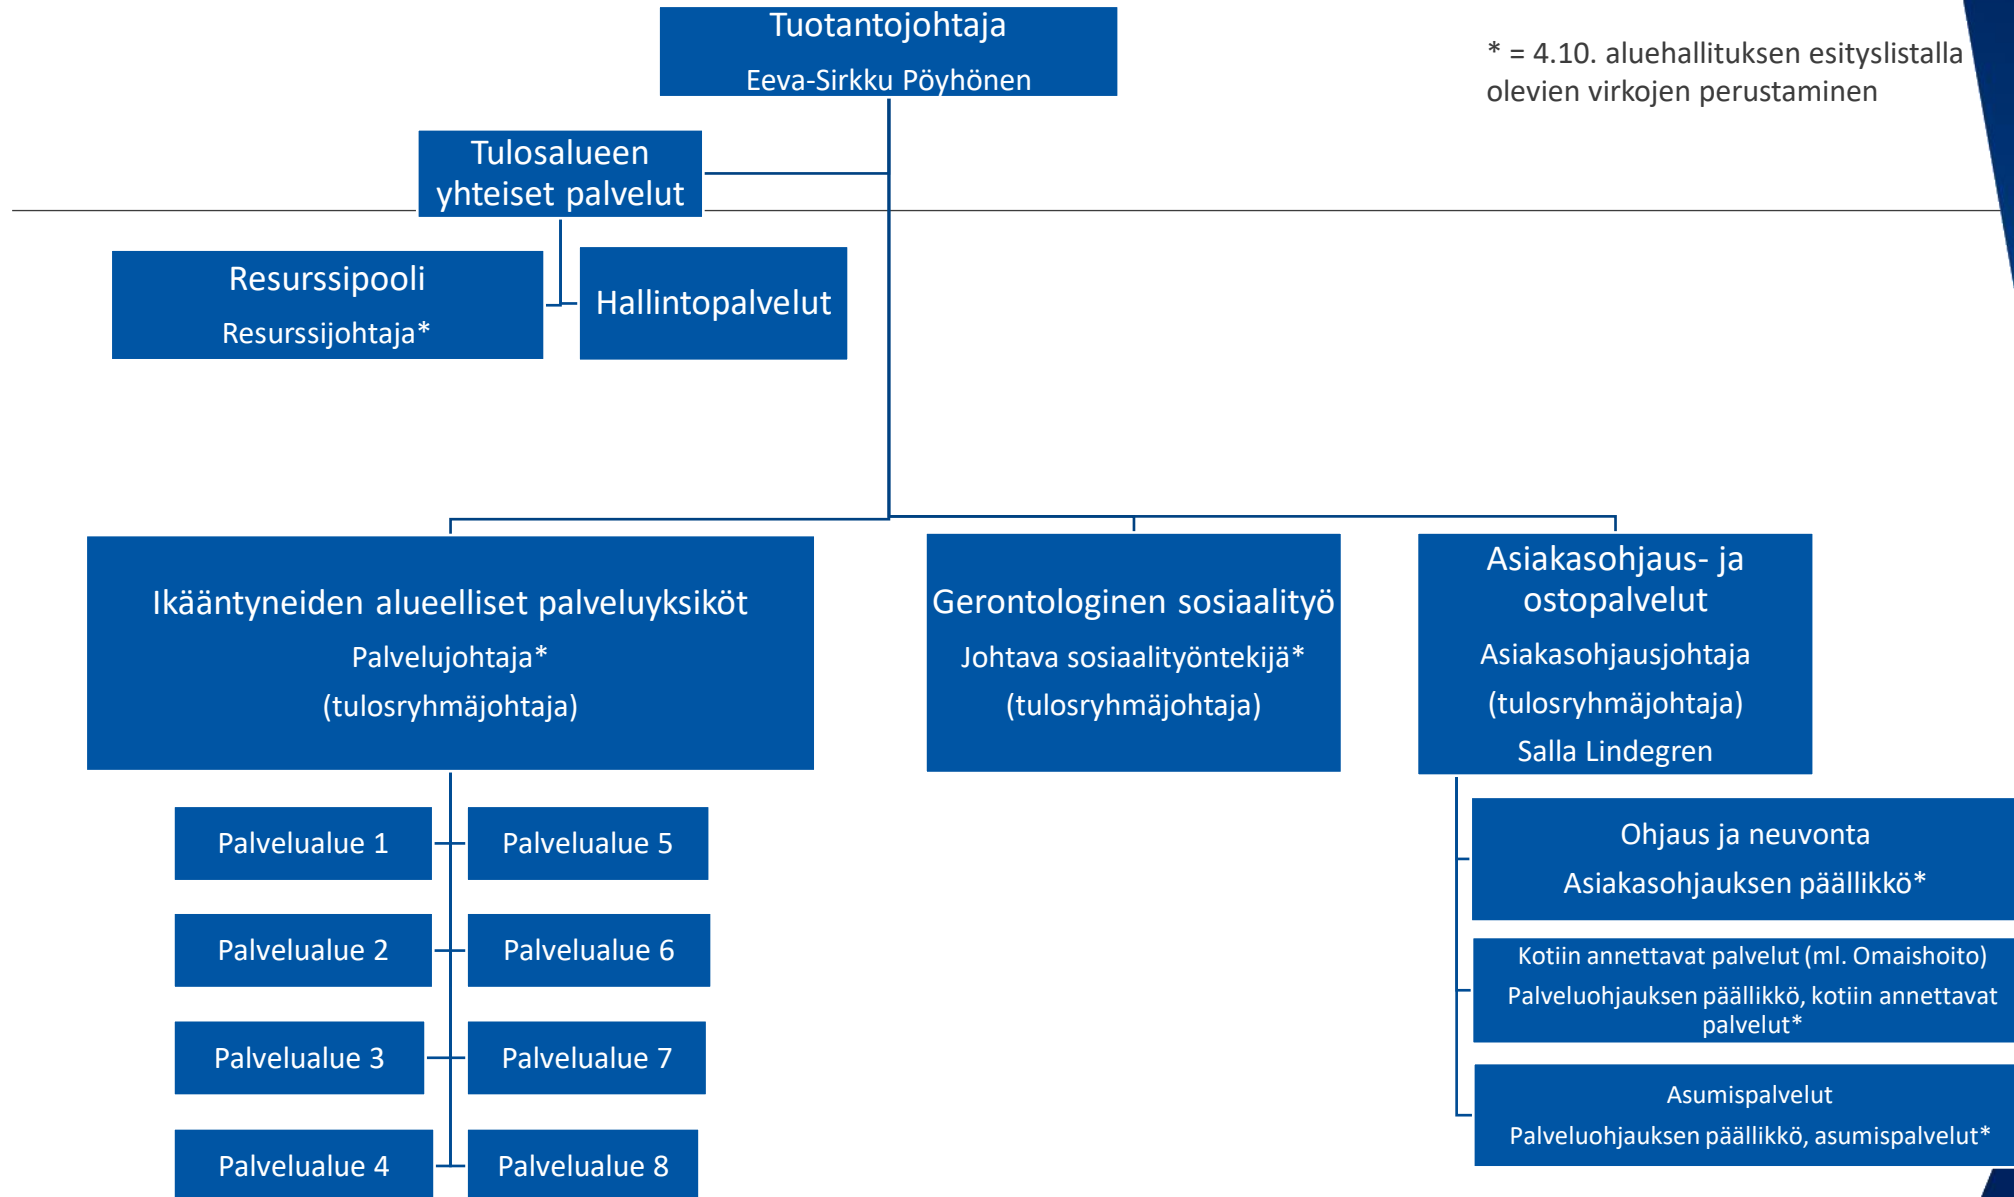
Tuotantojohtaja
Eeva-Sirkku Pöyhönen

* = 4.10. aluehallituksen esityslistalla olevien virkojen perustaminen

Tulosalueen yhteiset palvelut

Resurssipooli
Resurssijohtaja*

Hallintopalvelut

Ikääntyneiden alueelliset palveluyksiköt
Palvelujohtaja*
(tulosryhmäjohtaja)

Gerontologinen sosiaalityö
Johtava sosiaalityöntekijä*
(tulosryhmäjohtaja)

Asiakasohjaus- ja ostopalvelut
Asiakasohjausjohtaja
(tulosryhmäjohtaja)
Salla Lindegren

Palvelualue 1

Palvelualue 5

Palvelualue 2

Palvelualue 6

Palvelualue 3

Palvelualue 7

Palvelualue 4

Palvelualue 8

Ohjaus ja neuvonta
Asiakasohjauksen päällikkö*

Kotiin annettavat palvelut (ml. Omaishoito)
Palveluohjauksen päällikkö, kotiin annettavat palvelut*

Asumispalvelut
Palveluohjauksen päällikkö, asumispalvelut*